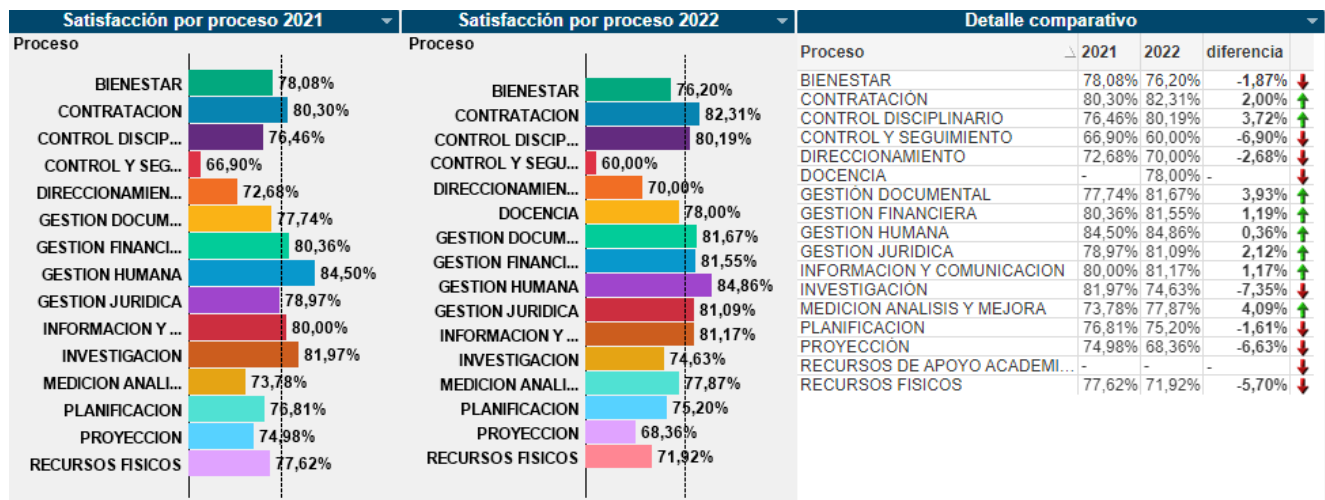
Satisfacción por proceso 2021

Proceso

BIENESTAR 78,08%
CONTRATACION 80,30%
CONTROL DISCIP... 76,46%
CONTROL Y SEG... 66,90%
DIRECCIONAMIEN... 72,68%
GESTION DOCUM... 77,74%
GESTION FINANCI... 80,36%
GESTION HUMANA 84,50%
GESTION JURIDICA 78,97%
INFORMACION Y ... 80,00%
INVESTIGACION 81,97%
MEDICION ANALI... 73,78%
PLANIFICACION 76,81%
PROYECCION 74,98%
RECURSOS FISICOS 77,62%

Satisfacción por proceso 2022

Proceso

BIENESTAR 76,20%
CONTRATACION 82,31%
CONTROL DISCIP... 80,19%
CONTROL Y SEGU... 60,00%
DIRECCIONAMIEN... 70,00%
DOCENCIA 78,00%
GESTION DOCUM... 81,67%
GESTION FINANCI... 81,55%
GESTION HUMANA 84,86%
GESTION JURIDICA 81,09%
INFORMACION Y ... 81,17%
INVESTIGACION 74,63%
MEDICION ANALI... 77,87%
PLANIFICACION 75,20%
PROYECCION 68,36%
RECURSOS FISICOS 71,92%

Detalle comparativo

| Proceso | 2021 | 2022 | diferencia |
|---|---|---|---|
| BIENESTAR | 78,08% | 76,20% | -1,87% |
| CONTRATACIÓN | 80,30% | 82,31% | 2,00% |
| CONTROL DISCIPLINARIO | 76,46% | 80,19% | 3,72% |
| CONTROL Y SEGUIMIENTO | 66,90% | 60,00% | -6,90% |
| DIRECCIONAMIENTO | 72,68% | 70,00% | -2,68% |
| DOCENCIA | - | 78,00% | - |
| GESTIÓN DOCUMENTAL | 77,74% | 81,67% | 3,93% |
| GESTION FINANCIERA | 80,36% | 81,55% | 1,19% |
| GESTION HUMANA | 84,50% | 84,86% | 0,36% |
| GESTION JURIDICA | 78,97% | 81,09% | 2,12% |
| INFORMACION Y COMUNICACION | 80,00% | 81,17% | 1,17% |
| INVESTIGACIÓN | 81,97% | 74,63% | -7,35% |
| MEDICION ANALISIS Y MEJORA | 73,78% | 77,87% | 4,09% |
| PLANIFICACION | 76,81% | 75,20% | -1,61% |
| PROYECCIÓN | 74,98% | 68,36% | -6,63% |
| RECURSOS DE APOYO ACADEMI... | - | - | - |
| RECURSOS FISICOS | 77,62% | 71,92% | -5,70% |